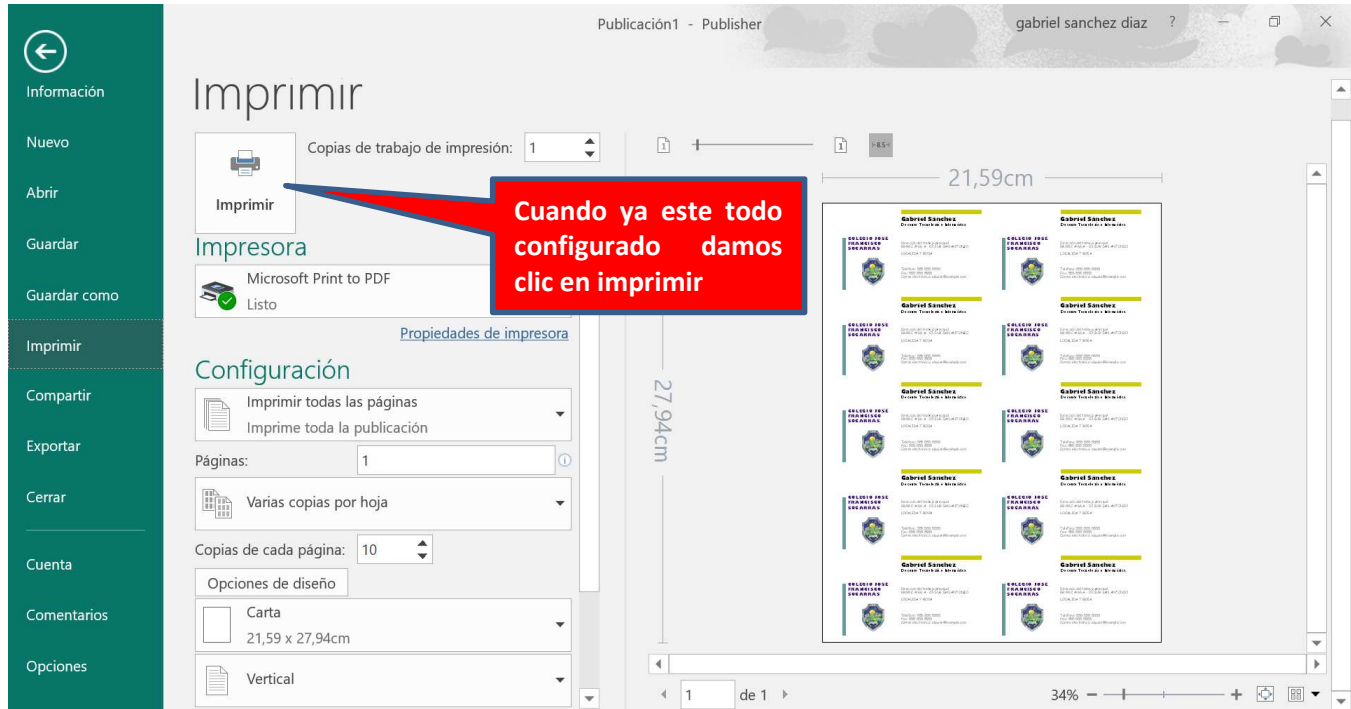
Publicación1 - Publisher
gabriel sanchez diaz ?

Información
Nuevo
Abrir
Guardar
Guardar como
Imprimir
Compartir
Exportar
Cerrar
Cuenta
Comentarios
Opciones

Imprimir

Imprimir
Copias de trabajo de impresión: 1

Cuando ya este todo configurado damos clic en imprimir

Impresora
Microsoft Print to PDF
Listo
Propiedades de impresora

Configuración
Imprimir todas las páginas
Imprime toda la publicación
Páginas: 1
Varias copias por hoja
Copias de cada página: 10
Opciones de diseño
Carta
21,59 x 27,94cm
Vertical

21,59cm
27,94cm

Gabriel Sánchez
COLEGIO JOSE FRANCISCO SOCARRAS

1 de 1
34%